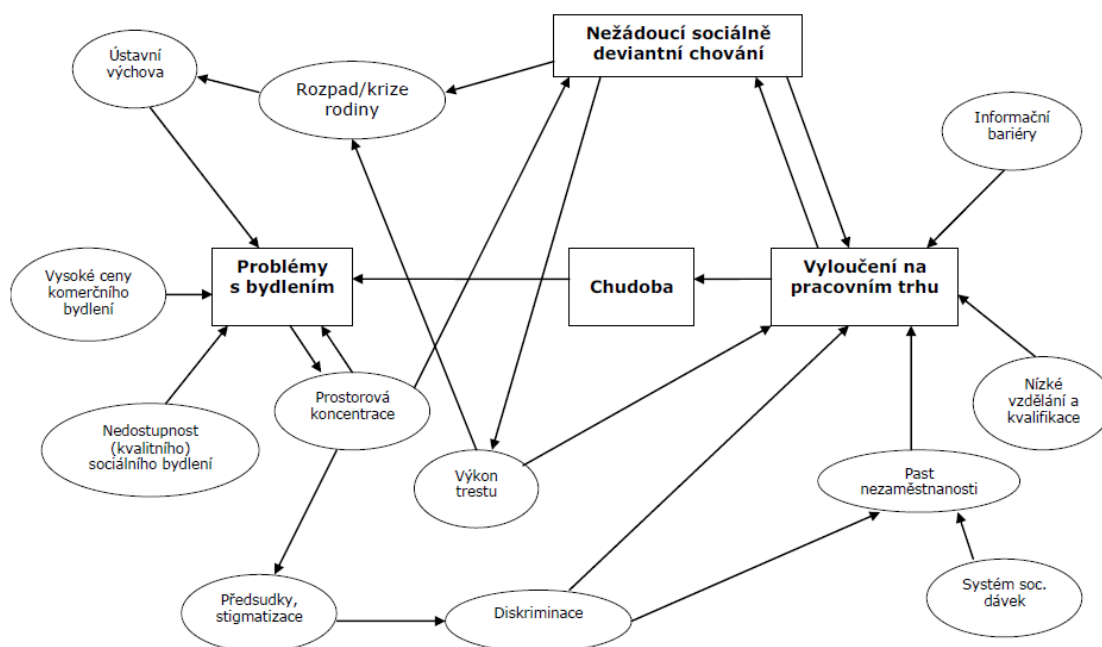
Nežádoucí sociálně deviantní chování

Ústavní výchova

Rozpad/krize rodiny

Informační bariéry

Vysoké ceny komerčního bydlení

Problémy s bydlením

Chudoba

Vyloučení na pracovním trhu

Prostorová koncentrace

Nízké vzdělání a kvalifikace

Nedostupnost (kvalitního) sociálního bydlení

Výkon trestu

Past nezaměstnanosti

Systém soc. dávek

Předsudky, stigmatizace

Diskriminace